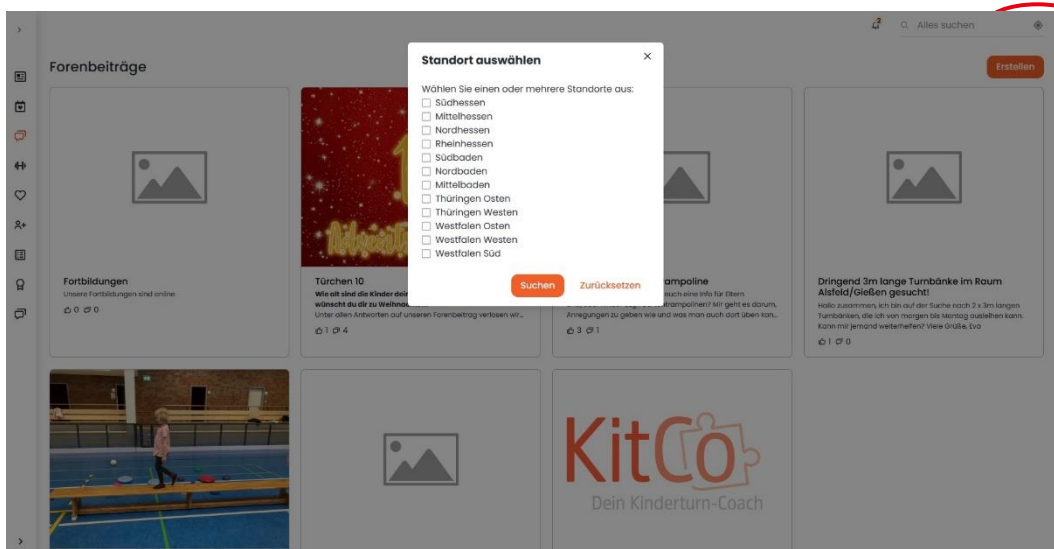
Alles suchen

Forenbeiträge

Erstellen

Fortbildungen
Unsere Fortbildungen sind online
0 0

Türchen 10
Wie alt sind die Kinder dei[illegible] wünscht du dir zu Weihna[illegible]
Unter allen Antworten auf unseren Forenbeitrag verlosen wir...
1 4

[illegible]rampoline
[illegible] euch eine Info für Eltern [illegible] Trampolinen? Mir geht es darum, Anregungen zu geben wie und was man auch dort üben kan...
3 1

Dringend 3m lange Turnbänke im Raum Alsfeld/Gießen gesucht!
Hallo zusammen, ich bin auf der Suche nach 2 x 3m langen Turnbänken, die ich von morgen bis Montag ausleihen kann. Kann mir jemand weiterhelfen? Viele Grüße, Eva
1 0

Standort auswählen

Wählen Sie einen oder mehrere Standorte aus:
Südhessen
Mittelhessen
Nordhessen
Rheinhessen
Südbaden
Nordbaden
Mittelbaden
Thüringen Osten
Thüringen Westen
Westfalen Osten
Westfalen Westen
Westfalen Süd

Suchen
Zurücksetzen

KitCo
Dein Kinderturn-Coach